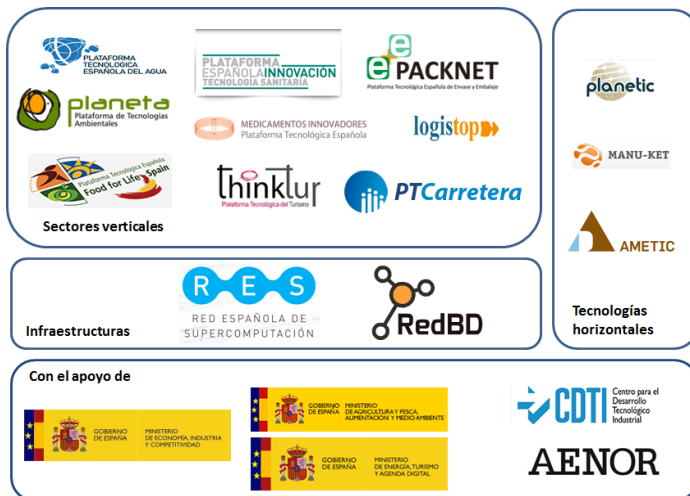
PLATAFORMA TECNOLÓGICA ESPAÑOLA DEL AGUA

PLATAFORMA ESPAÑOLA INNOVACIÓN TECNOLOGÍA SANITARIA

e PACKNET
Plataforma Tecnológica Española de Envase y Embalaje

planeta
Plataforma de Tecnologías Ambientales

MEDICAMENTOS INNOVADORES
Plataforma Tecnológica Española

logistop

Plataforma Tecnológica España
Food for Life Spain

thinktur
Plataforma Tecnológica del Turismo

PTCarretera

Sectores verticales

planetic

MANU-KET

AMETIC

Infraestructuras

RES
RED ESPAÑOLA DE SUPERCOMPUTACIÓN

RedBD

Tecnologías horizontales

Con el apoyo de

GOBIERNO DE ESPAÑA
MINISTERIO DE ECONOMÍA, INDUSTRIA Y COMPETITIVIDAD

GOBIERNO DE ESPAÑA
MINISTERIO DE AGRICULTURA Y PESCA, ALIMENTACIÓN Y MEDIO AMBIENTE

GOBIERNO DE ESPAÑA
MINISTERIO DE ENERGÍA, TURISMO Y AGENDA DIGITAL

CDTI Centro para el Desarrollo Tecnológico Industrial

AENOR